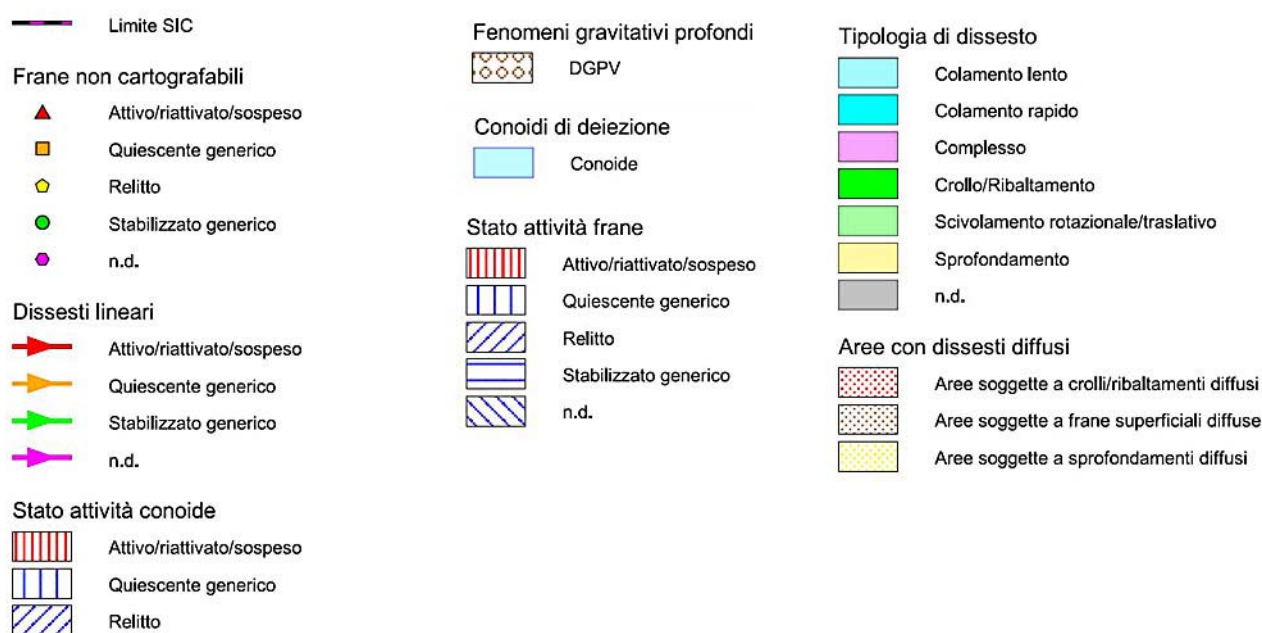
Limite SIC

Frane non cartografabili
Attivo/riattivato/sospeso
Quiescente generico
Relitto
Stabilizzato generico
n.d.

Dissesti lineari
Attivo/riattivato/sospeso
Quiescente generico
Stabilizzato generico
n.d.

Stato attività conoide
Attivo/riattivato/sospeso
Quiescente generico
Relitto

Fenomeni gravitativi profondi
DGPV

Conoidi di deiezione
Conoide

Stato attività frane
Attivo/riattivato/sospeso
Quiescente generico
Relitto
Stabilizzato generico
n.d.

Tipologia di dissesto
Colamento lento
Colamento rapido
Complesso
Crollo/Ribaltamento
Scivolamento rotazionale/traslativo
Sprofondamento
n.d.

Aree con dissesti diffusi
Aree soggette a crolli/ribaltamenti diffusi
Aree soggette a frane superficiali diffuse
Aree soggette a sprofondamenti diffusi